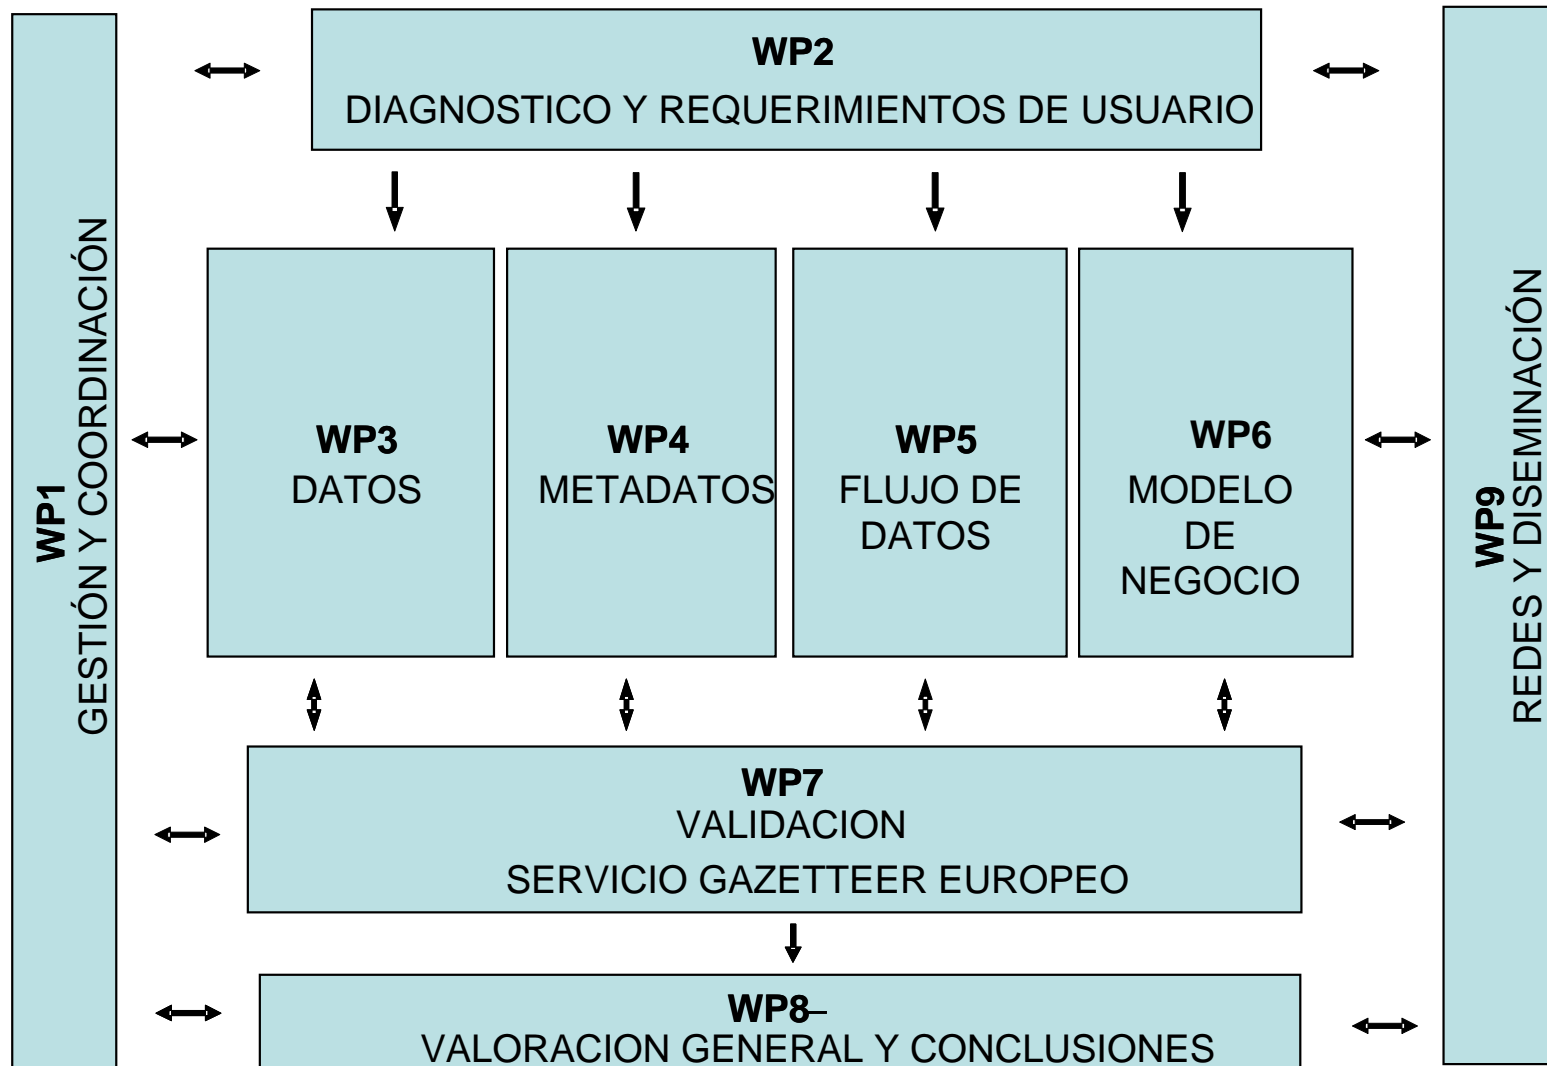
WP1
GESTIÓN Y COORDINACIÓN

WP2
DIAGNOSTICO Y REQUERIMIENTOS DE USUARIO

WP3
DATOS

WP4
METADATOS

WP5
FLUJO DE DATOS

WP6
MODELO DE NEGOCIO

WP7
VALIDACION
SERVICIO GAZETTEER EUROPEO

WP8–
VALORACION GENERAL Y CONCLUSIONES

WP9
REDES Y DISEMINACIÓN